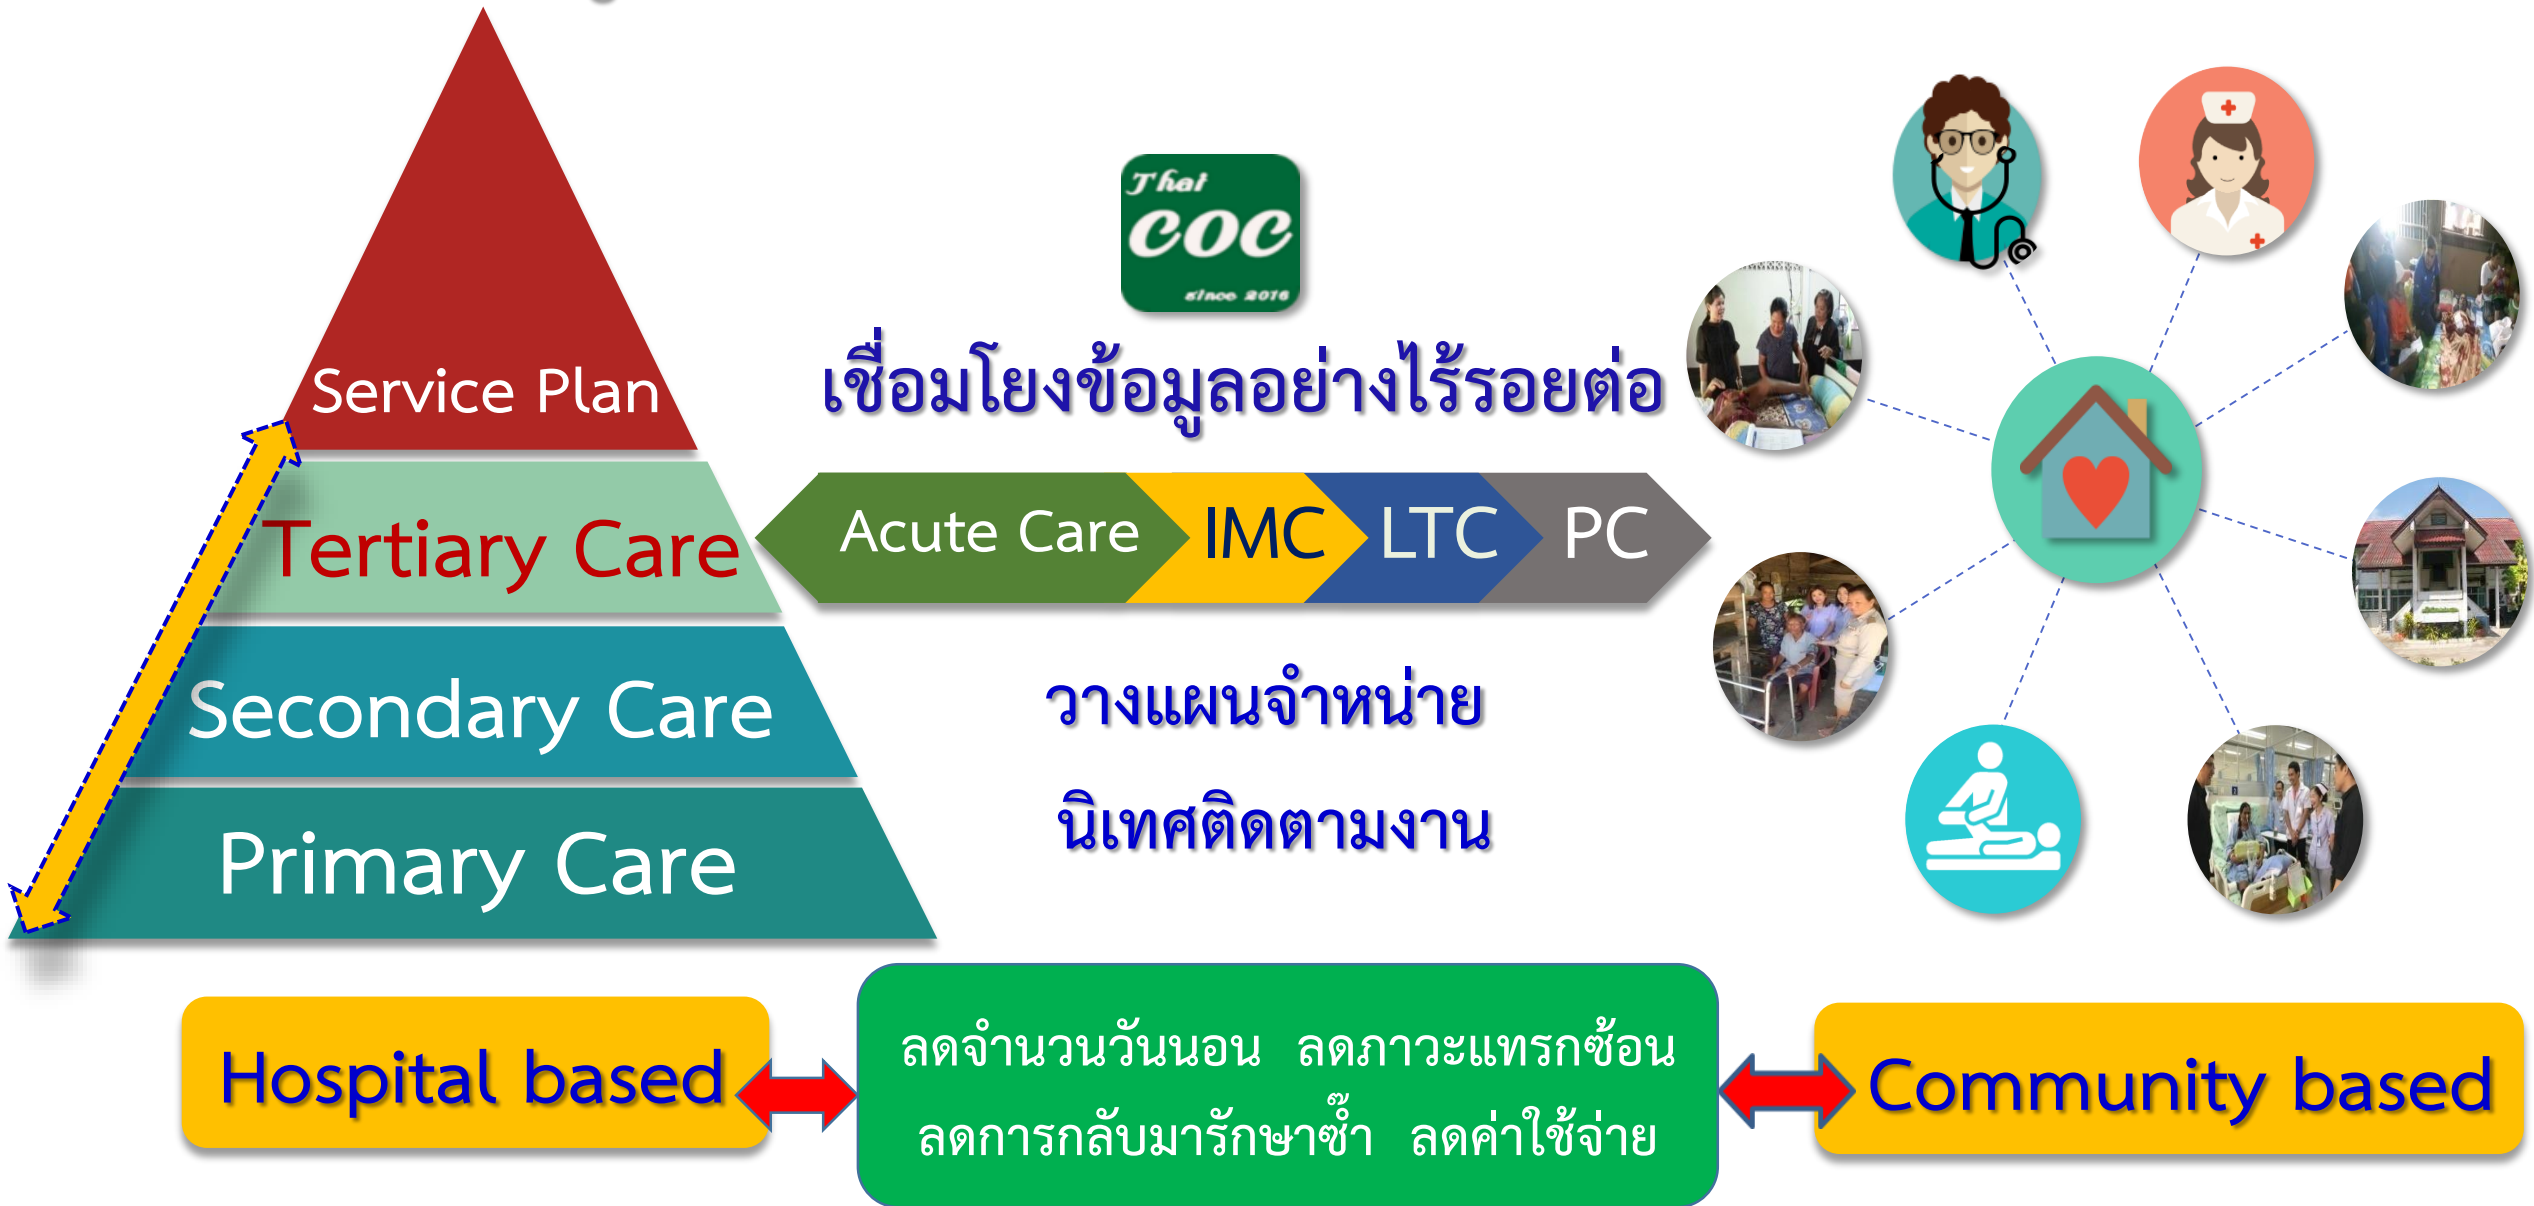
Service Plan

Tertiary Care

Secondary Care

Primary Care

Thai COC since 2016

เชื่อมโยงข้อมูลอย่างไร้รอยต่อ

Acute Care IMC LTC PC

วางแผนจำหน่าย

นิเทศติดตามงาน

Hospital based

ลดจำนวนวันนอน ลดภาวะแทรกซ้อน ลดการกลับมารักษาซ้ำ ลดค่าใช้จ่าย

Community based